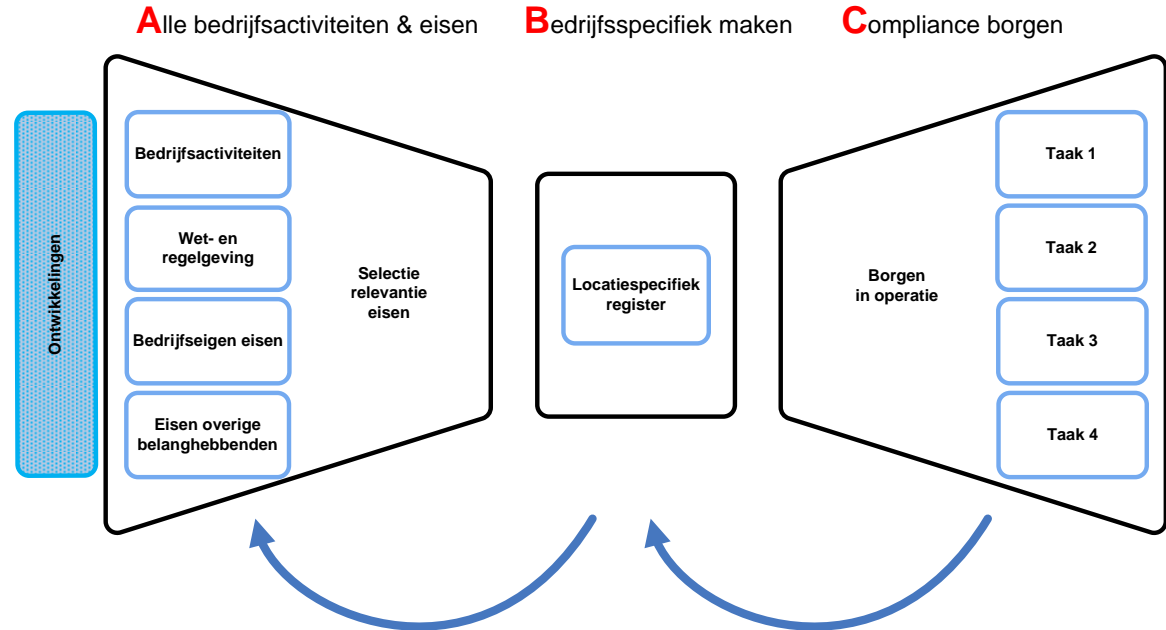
Alle bedrijfsactiviteiten & eisen

Bedrijfsspecifiek maken

Compliance borgen

Ontwikkelingen

Bedrijfsactiviteiten

Wet- en regelgeving

Bedrijfseigen eisen

Eisen overige belanghebbenden

Selectie relevantie eisen

Locatiespecifiek register

Borgen in operatie

Taak 1

Taak 2

Taak 3

Taak 4